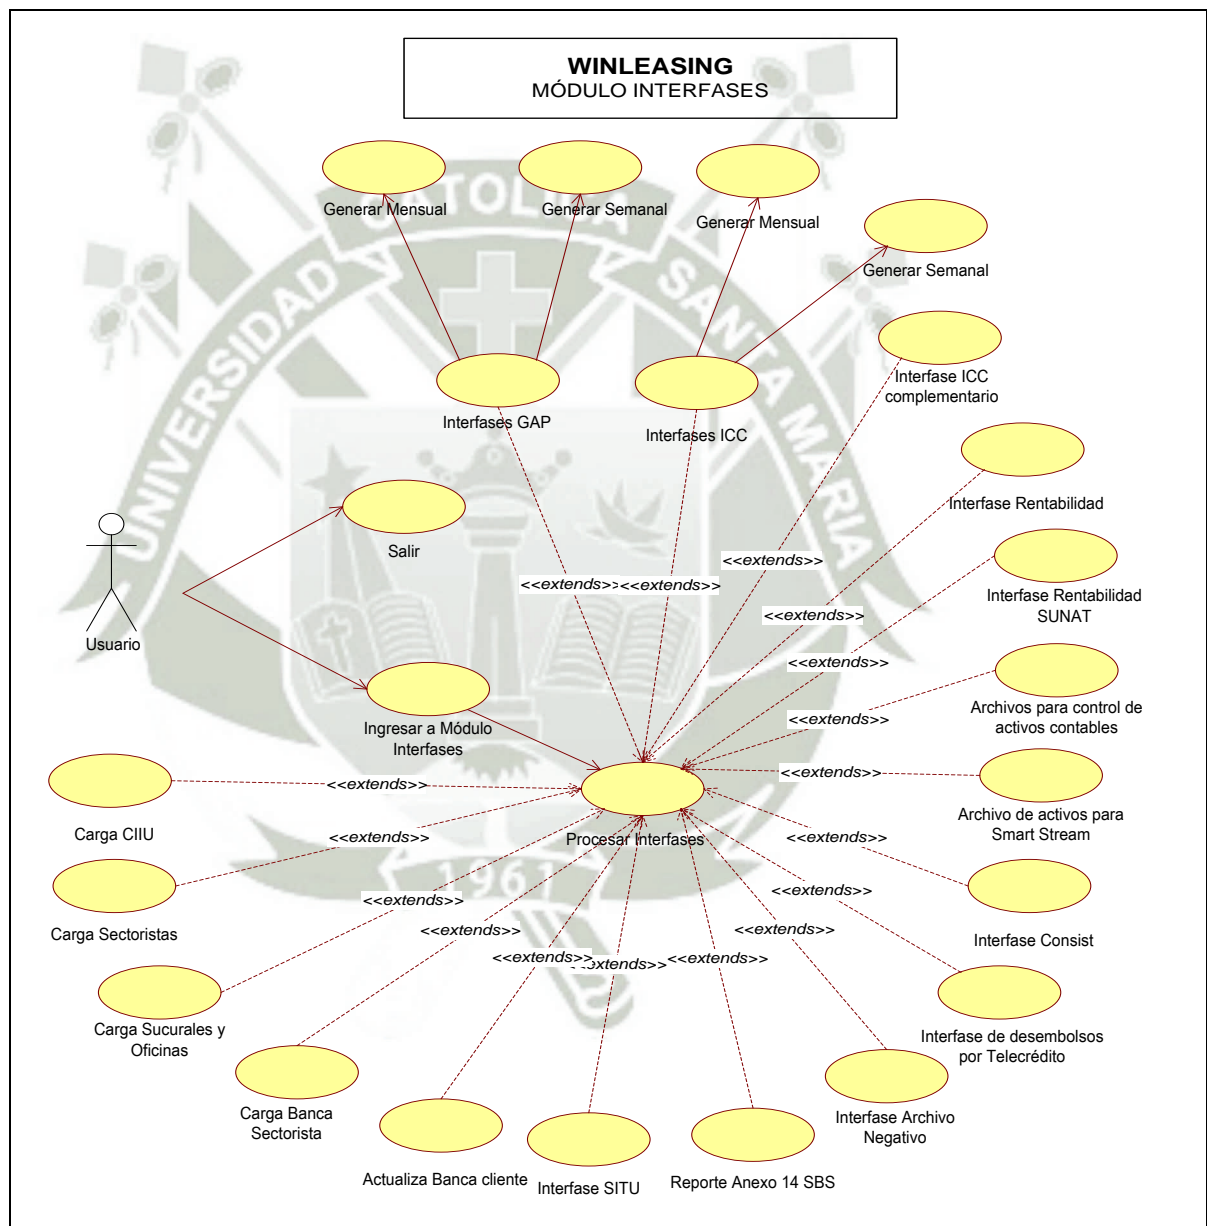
WINLEASING
MÓDULO INTERFASES

Generar Mensual
Generar Semanal
Generar Mensual
Generar Semanal
Interfase ICC complementario
Interfases GAP
Interfases ICC
Interfase Rentabilidad
Salir
Usuario
<<extends>>
<<extends>>
<<extends>>
<<extends>>
Interfase Rentabilidad SUNAT
<<extends>>
Archivos para control de activos contables
<<extends>>
Ingresar a Módulo Interfases
<<extends>>
<<extends>>
Archivo de activos para Smart Stream
Carga CIIU
<<extends>>
Procesar Interfases
<<extends>>
Carga Sectoristas
<<extends>>
<<extends>>
Interfase Consist
<<extends>>
<<extends>>
<<extends>>
<<extends>>
<<extends>>
Interfase de desembolsos por Telecrédito
Carga Sucurales y Oficinas
Carga Banca Sectorista
Interfase Archivo Negativo
Actualiza Banca cliente
Interfase SITU
Reporte Anexo 14 SBS